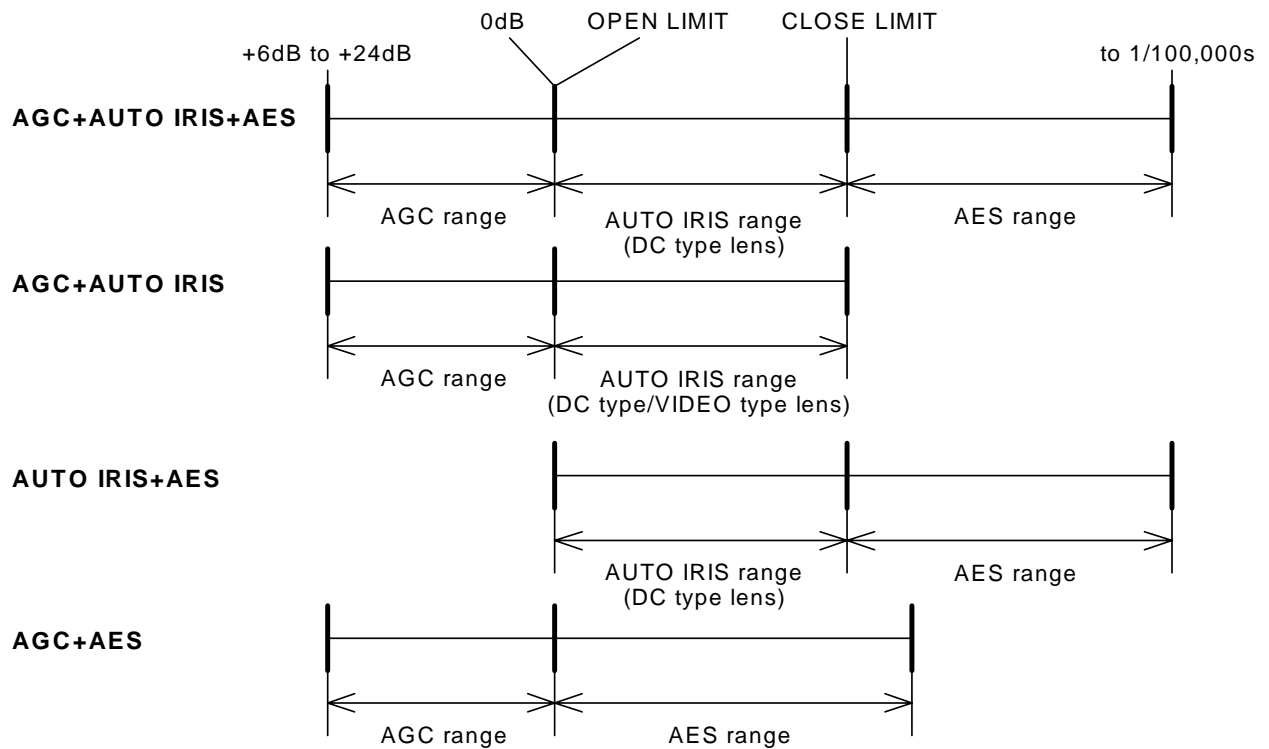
0dB OPEN LIMIT CLOSE LIMIT

+6dB to +24dB

to 1/100,000s

AGC+AUTO IRIS+AES

AGC range

AUTO IRIS range (DC type lens)

AES range

AGC+AUTO IRIS

AGC range

AUTO IRIS range (DC type/VIDEO type lens)

AUTO IRIS+AES

AUTO IRIS range (DC type lens)

AES range

AGC+AES

AGC range

AES range